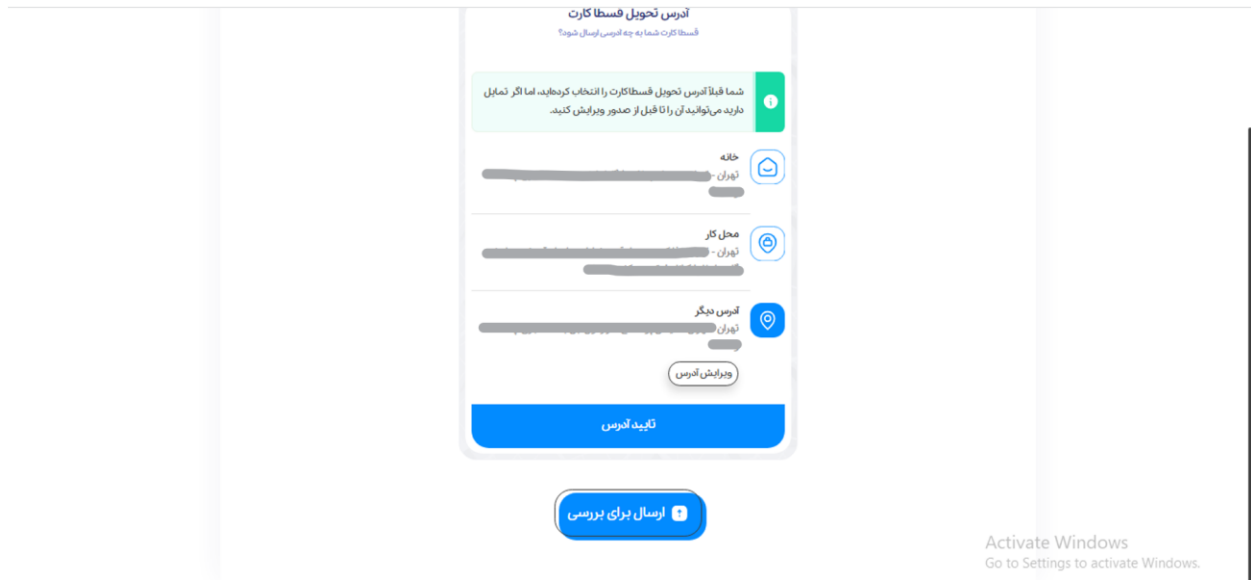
آدرس تحویل قسطا کارت
قسطا کارت شما به چه آدرسی ارسال شود؟

شما قبلاً آدرس تحویل قسطاکارت را انتخاب کرده‌اید، اما اگر تمایل دارید می‌توانید آن را تا قبل از صدور ویرایش کنید.

خانه
تهران - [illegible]
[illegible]

محل کار
تهران - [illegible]
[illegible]

آدرس دیگر
تهران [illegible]
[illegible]

ویرایش آدرس

تایید آدرس

ارسال برای بررسی

Activate Windows
Go to Settings to activate Windows.